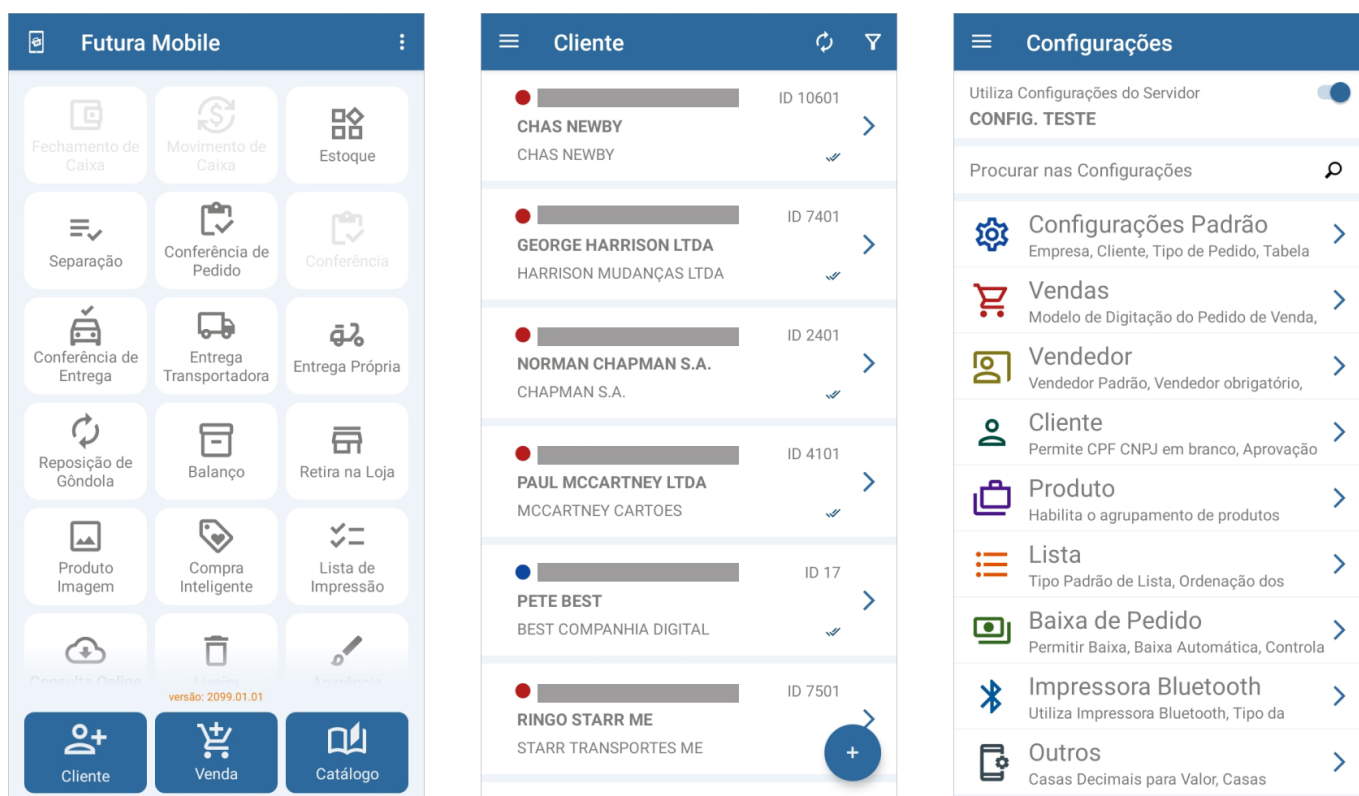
Futura Mobile

Fechamento de Caixa

Movimento de Caixa

Estoque

Separação

Conferência de Pedido

Conferência

Conferência de Entrega

Entrega Transportadora

Entrega Própria

Reposição de Gôndola

Balanço

Retira na Loja

Produto Imagem

Compra Inteligente

Lista de Impressão

Consulta Online

Lixeira

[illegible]

versão: 2099.01.01

Cliente

Venda

Catálogo

Cliente

ID 10601
CHAS NEWBY
CHAS NEWBY

ID 7401
GEORGE HARRISON LTDA
HARRISON MUDANÇAS LTDA

ID 2401
NORMAN CHAPMAN S.A.
CHAPMAN S.A.

ID 4101
PAUL MCCARTNEY LTDA
MCCARTNEY CARTOES

ID 17
PETE BEST
BEST COMPANHIA DIGITAL

ID 7501
RINGO STARR ME
STARR TRANSPORTES ME

+

Configurações

Utiliza Configurações do Servidor
CONFIG. TESTE

Procurar nas Configurações

Configurações Padrão
Empresa, Cliente, Tipo de Pedido, Tabela

Vendas
Modelo de Digitação do Pedido de Venda,

Vendedor
Vendedor Padrão, Vendedor obrigatório,

Cliente
Permite CPF CNPJ em branco, Aprovação

Produto
Habilita o agrupamento de produtos

Lista
Tipo Padrão de Lista, Ordenação dos

Baixa de Pedido
Permitir Baixa, Baixa Automática, Controla

Impressora Bluetooth
Utiliza Impressora Bluetooth, Tipo da

Outros
Casas Decimais para Valor, Casas